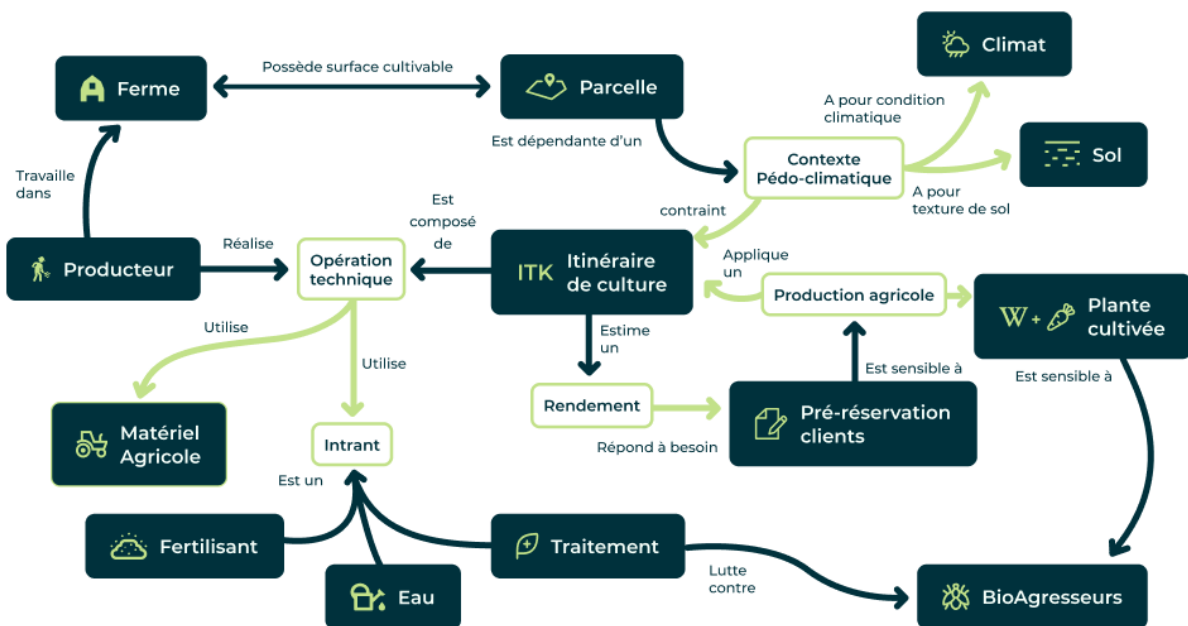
Ferme

Possède surface cultivable

Parcelle

Climat

A pour condition climatique

Est dépendante d'un

Contexte Pédo-climatique

Sol

A pour texture de sol

Travaille dans

Est composé de

contraint

Producteur

Réalise

Opération technique

ITK Itinéraire de culture

Applique un

Production agricole

W + Plante cultivée

Utilise

Utilise

Estime un

Est sensible à

Est sensible à

Rendement

Pré-réservation clients

Matériel Agricole

Intrant

Répond à besoin

Est un

Fertilisant

Traitement

Lutte contre

Eau

BioAgresseurs